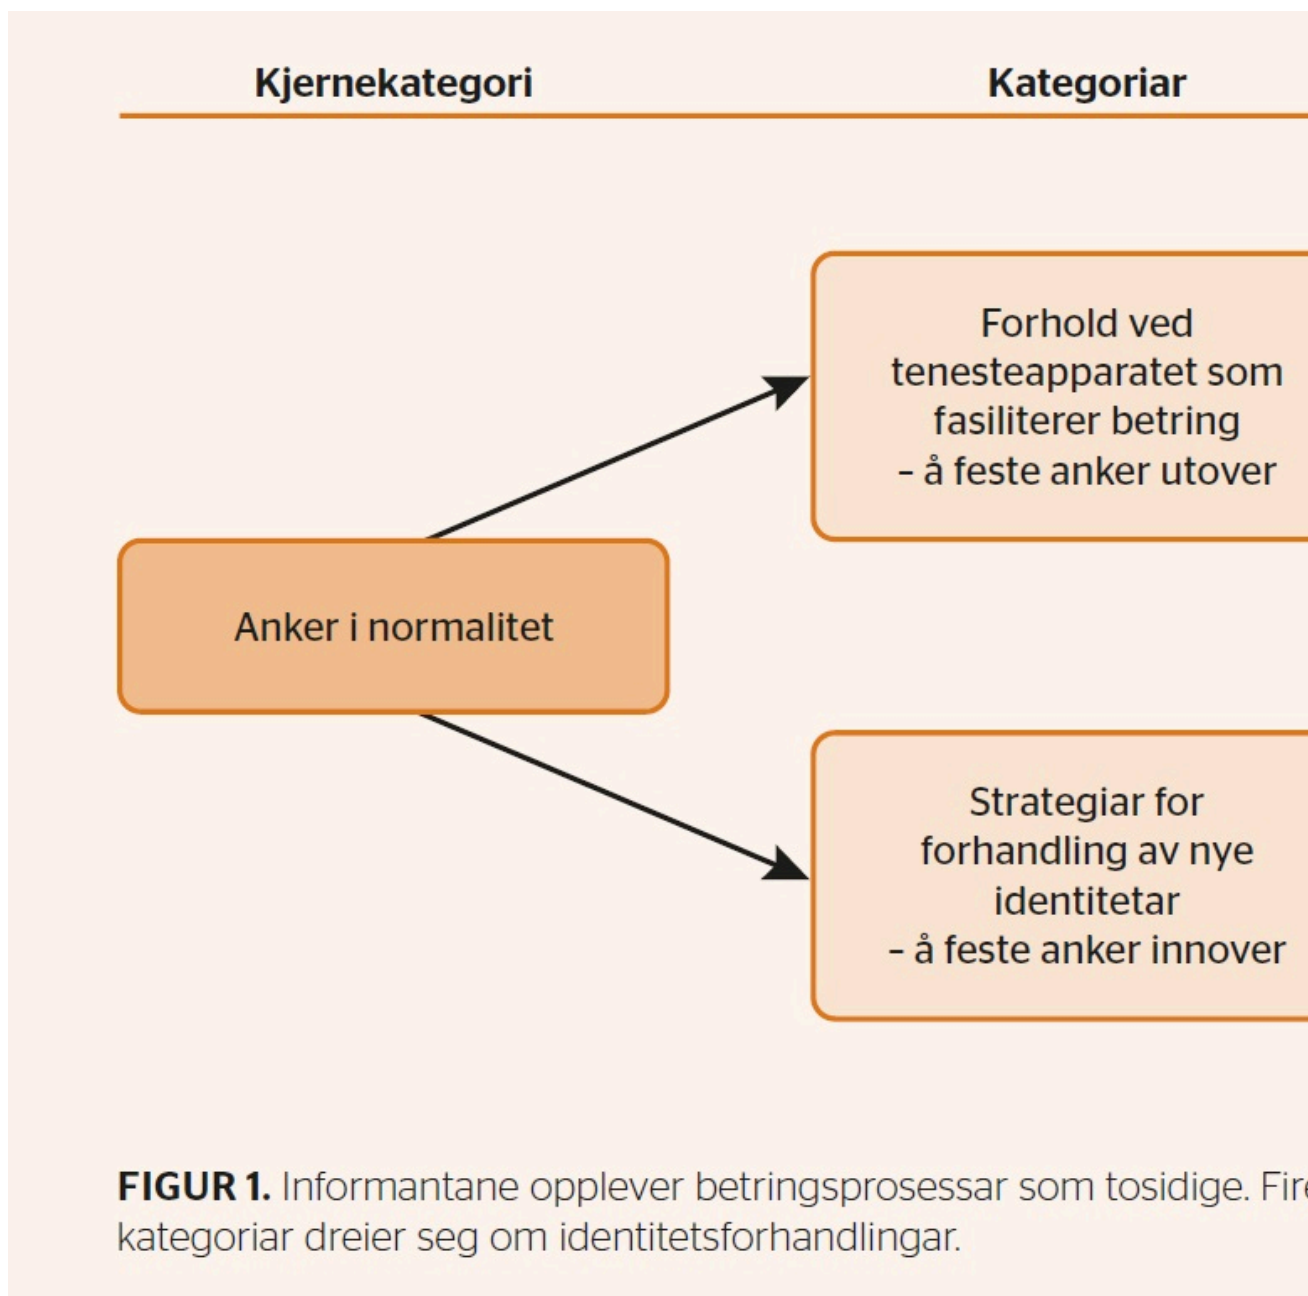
Kjernekategori

Kategoriar

Forhold ved tenesteapparatet som fasiliterer betring
- å feste anker utover

Anker i normalitet

Strategiar for forhandling av nye identitetar
- å feste anker innover

**FIGUR 1.** Informantane opplever betringsprosessar som tosidige. Fir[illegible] kategoriar dreier seg om identitetsforhandlingar.